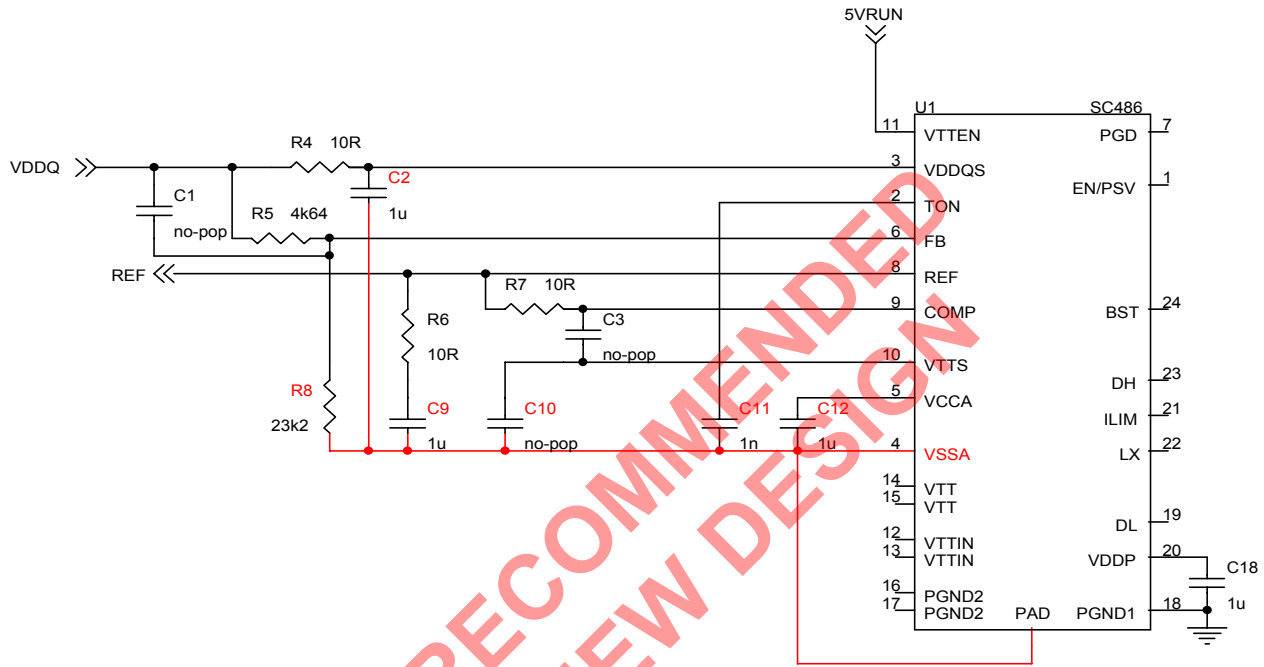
5VRUN

U1 SC486

VDDQ

R4 10R

C2 1u

C1 no-pop

R5 4k64

REF

R7 10R

C3 no-pop

R6 10R

R8 23k2

C9 1u

C10 no-pop

C11 1n

C12 1u

11 VTTEN
3 VDDQS
2 TON
6 FB
8 REF
9 COMP
10 VTTS
5 VCCA
4 VSSA
14 VTT
15 VTT
12 VTTIN
13 VTTIN
16 PGND2
17 PGND2
PAD

PGD 7
EN/PSV 1
BST 24
DH 23
ILIM 21
LX 22
DL 19
VDDP 20
PGND1 18

C18 1u

RECOMMENDED
NEW DESIGN